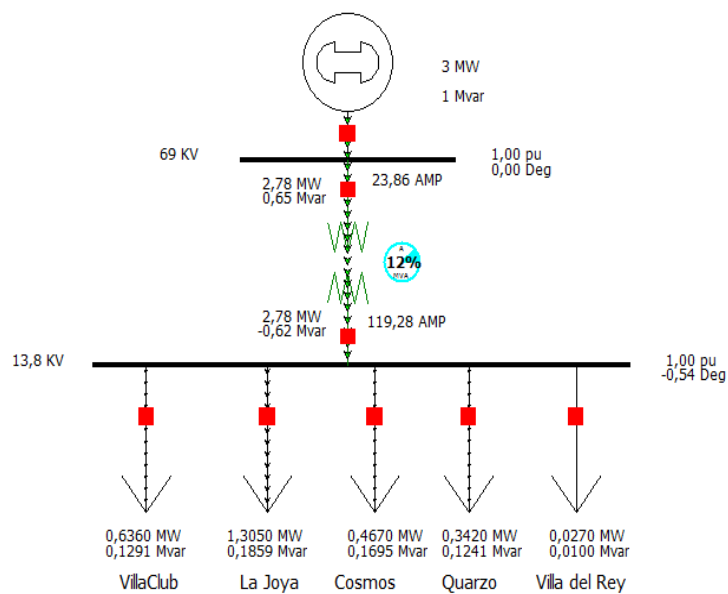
3 MW
1 Mvar

69 KV

1,00 pu
0,00 Deg

2,78 MW
0,65 Mvar

23,86 AMP

12%
MVA

2,78 MW
-0,62 Mvar

119,28 AMP

13,8 KV

1,00 pu
-0,54 Deg

0,6360 MW
0,1291 Mvar

1,3050 MW
0,1859 Mvar

0,4670 MW
0,1695 Mvar

0,3420 MW
0,1241 Mvar

0,0270 MW
0,0100 Mvar

VillaClub La Joya Cosmos Quarzo Villa del Rey